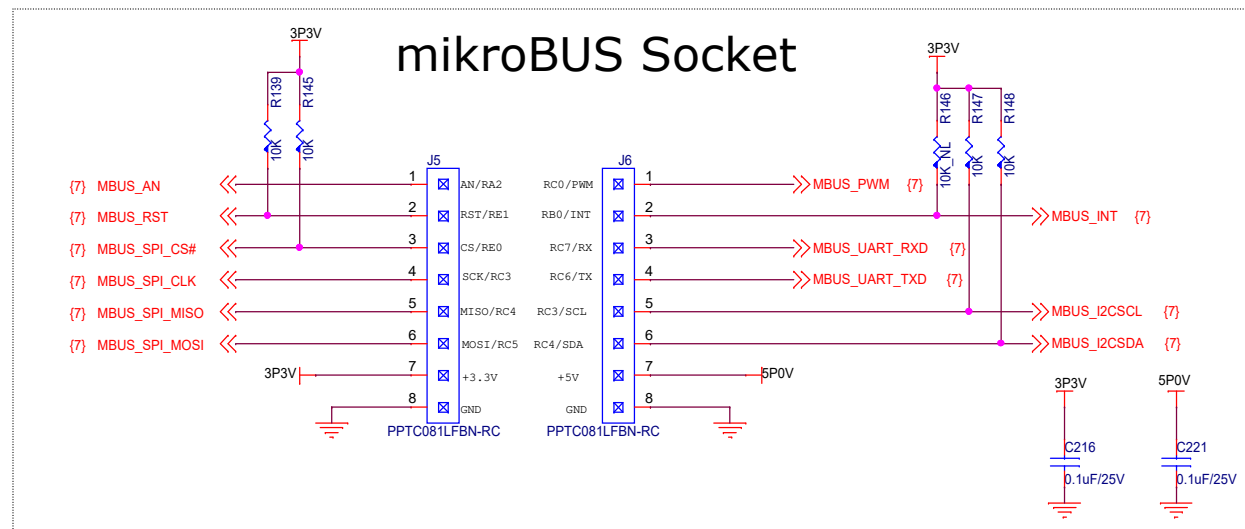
mikroBUS Socket

3P3V
R139
10K
R145
10K

3P3V
R146
10K_NL
R147
10K
R148
10K

J5
{7} MBUS_AN 1 AN/RA2
{7} MBUS_RST 2 RST/RE1
{7} MBUS_SPI_CS# 3 CS/RE0
{7} MBUS_SPI_CLK 4 SCK/RC3
{7} MBUS_SPI_MISO 5 MISO/RC4
{7} MBUS_SPI_MOSI 6 MOSI/RC5
3P3V 7 +3.3V
8 GND
PPTC081LFBN-RC

J6
RC0/PWM 1 MBUS_PWM {7}
RB0/INT 2 MBUS_INT {7}
RC7/RX 3 MBUS_UART_RXD {7}
RC6/TX 4 MBUS_UART_TXD {7}
RC3/SCL 5 MBUS_I2CSCL {7}
RC4/SDA 6 MBUS_I2CSDA {7}
+5V 7 5P0V
GND 8
PPTC081LFBN-RC

3P3V
C216
0.1uF/25V

5P0V
C221
0.1uF/25V